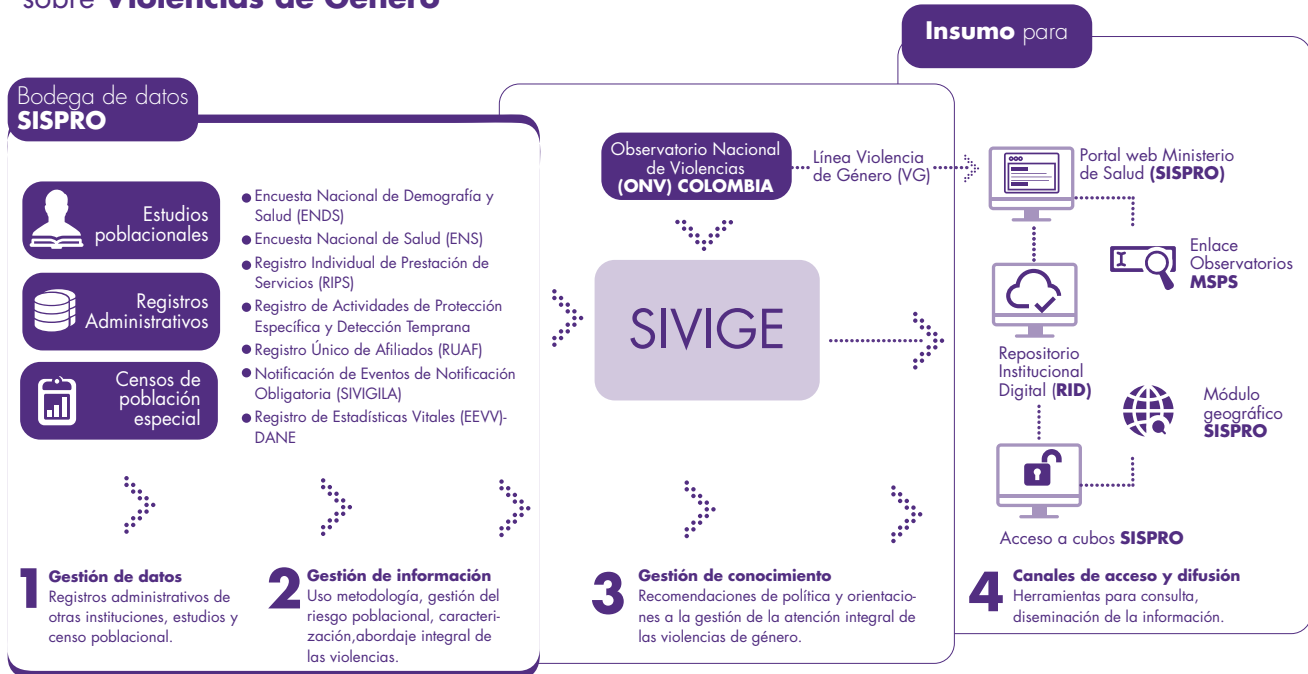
sobre **Violencias de Género**

**Insumo** para

Bodega de datos
**SISPRO**

Estudios poblacionales

Registros Administrativos

Censos de población especial

- Encuesta Nacional de Demografía y Salud (ENDS)
- Encuesta Nacional de Salud (ENS)
- Registro Individual de Prestación de Servicios (RIPS)
- Registro de Actividades de Protección Específica y Detección Temprana
- Registro Único de Afiliados (RUAF)
- Notificación de Eventos de Notificación Obligatoria (SIVIGILA)
- Registro de Estadísticas Vitales (EEVV)-DANE

Observatorio Nacional de Violencias
**(ONV) COLOMBIA**

Línea Violencia de Género (VG)

SIVIGE

Portal web Ministerio de Salud **(SISPRO)**

Enlace Observatorios **MSPS**

Repositorio Institucional Digital (**RID**)

Módulo geográfico **SISPRO**

Acceso a cubos **SISPRO**

**1** **Gestión de datos**
Registros administrativos de otras instituciones, estudios y censo poblacional.

**2** **Gestión de información**
Uso metodología, gestión del riesgo poblacional, caracterización,abordaje integral de las violencias.

**3** **Gestión de conocimiento**
Recomendaciones de política y orientaciones a la gestión de la atención integral de las violencias de género.

**4** **Canales de acceso y difusión**
Herramientas para consulta, diseminación de la información.